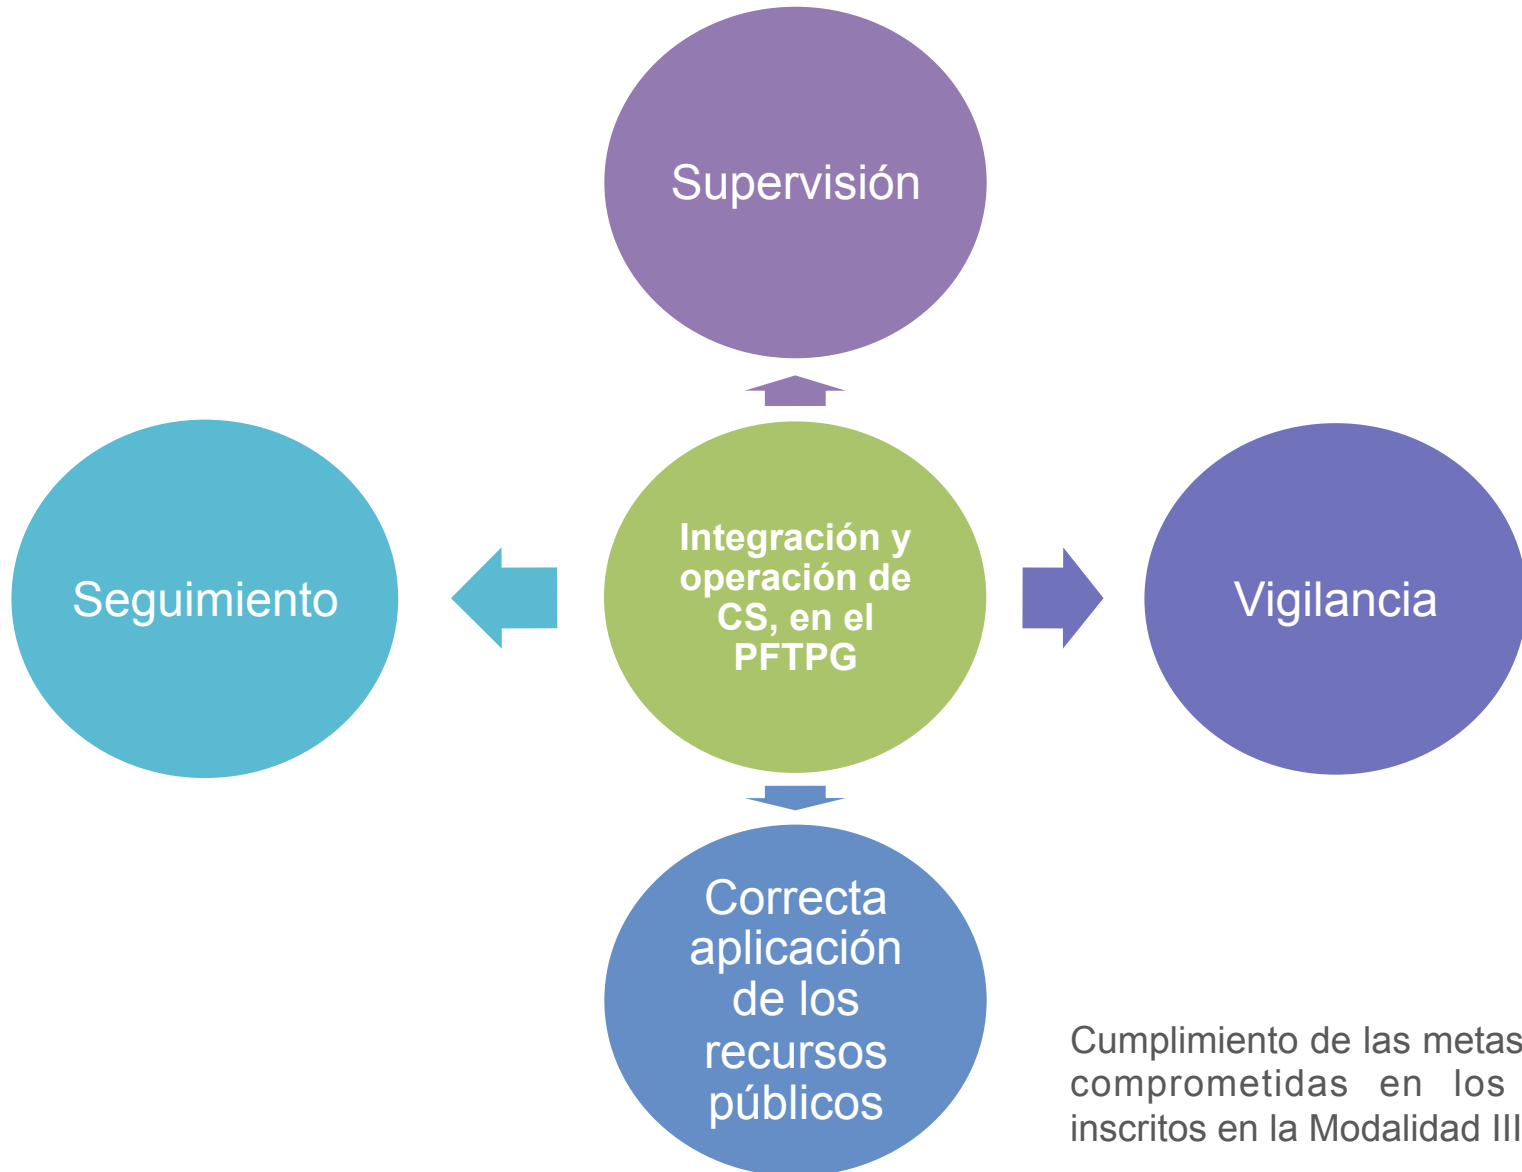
Supervisión

Seguimiento

Integración y operación de CS, en el PFTPG

Vigilancia

Correcta aplicación de los recursos públicos

Cumplimiento de las metas comprometidas en los inscritos en la Modalidad III